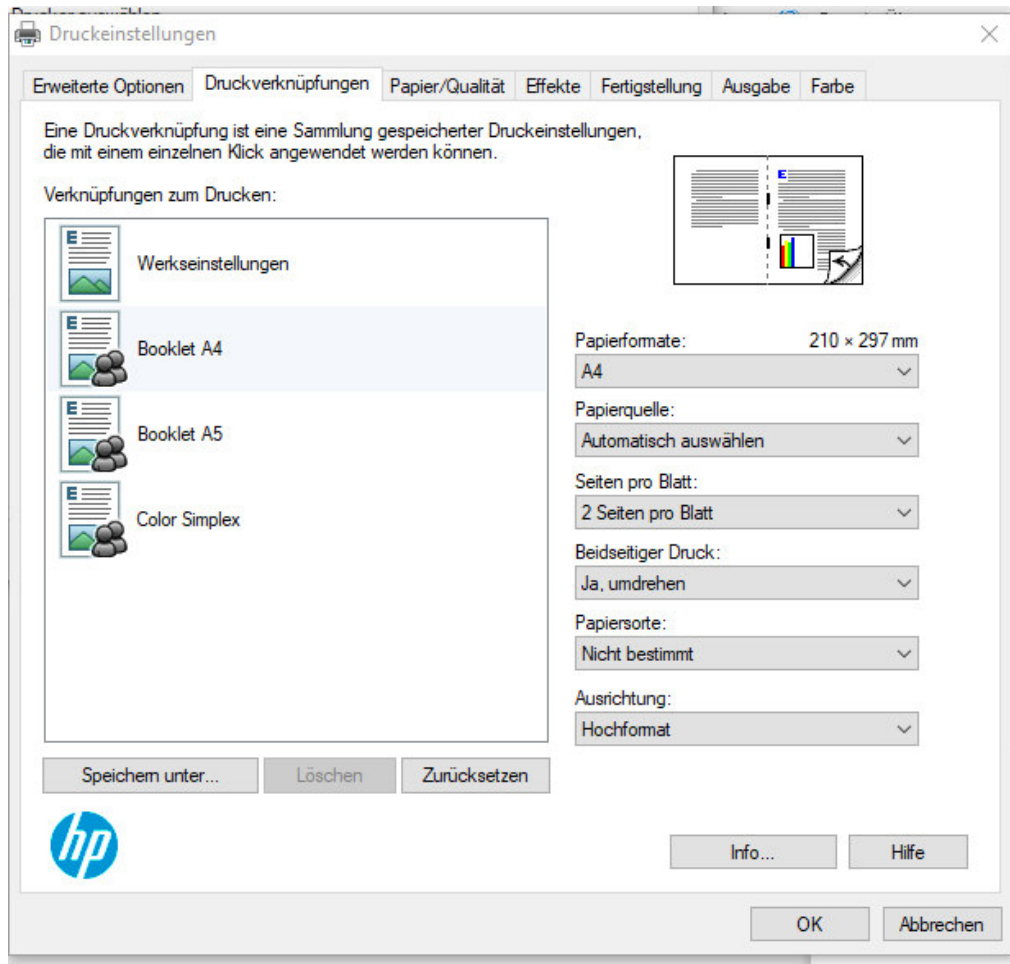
Druckeinstellungen

Erweiterte Optionen | Druckverknüpfungen | Papier/Qualität | Effekte | Fertigstellung | Ausgabe | Farbe

Eine Druckverknüpfung ist eine Sammlung gespeicherter Druckeinstellungen, die mit einem einzelnen Klick angewendet werden können.

Verknüpfungen zum Drucken:

Werkseinstellungen

Booklet A4

Booklet A5

Color Simplex

Papierformate: 210 × 297 mm
A4

Papierquelle:
Automatisch auswählen

Seiten pro Blatt:
2 Seiten pro Blatt

Beidseitiger Druck:
Ja, umdrehen

Papiersorte:
Nicht bestimmt

Ausrichtung:
Hochformat

Speichern unter... | Löschen | Zurücksetzen

hp

Info... | Hilfe

OK | Abbrechen